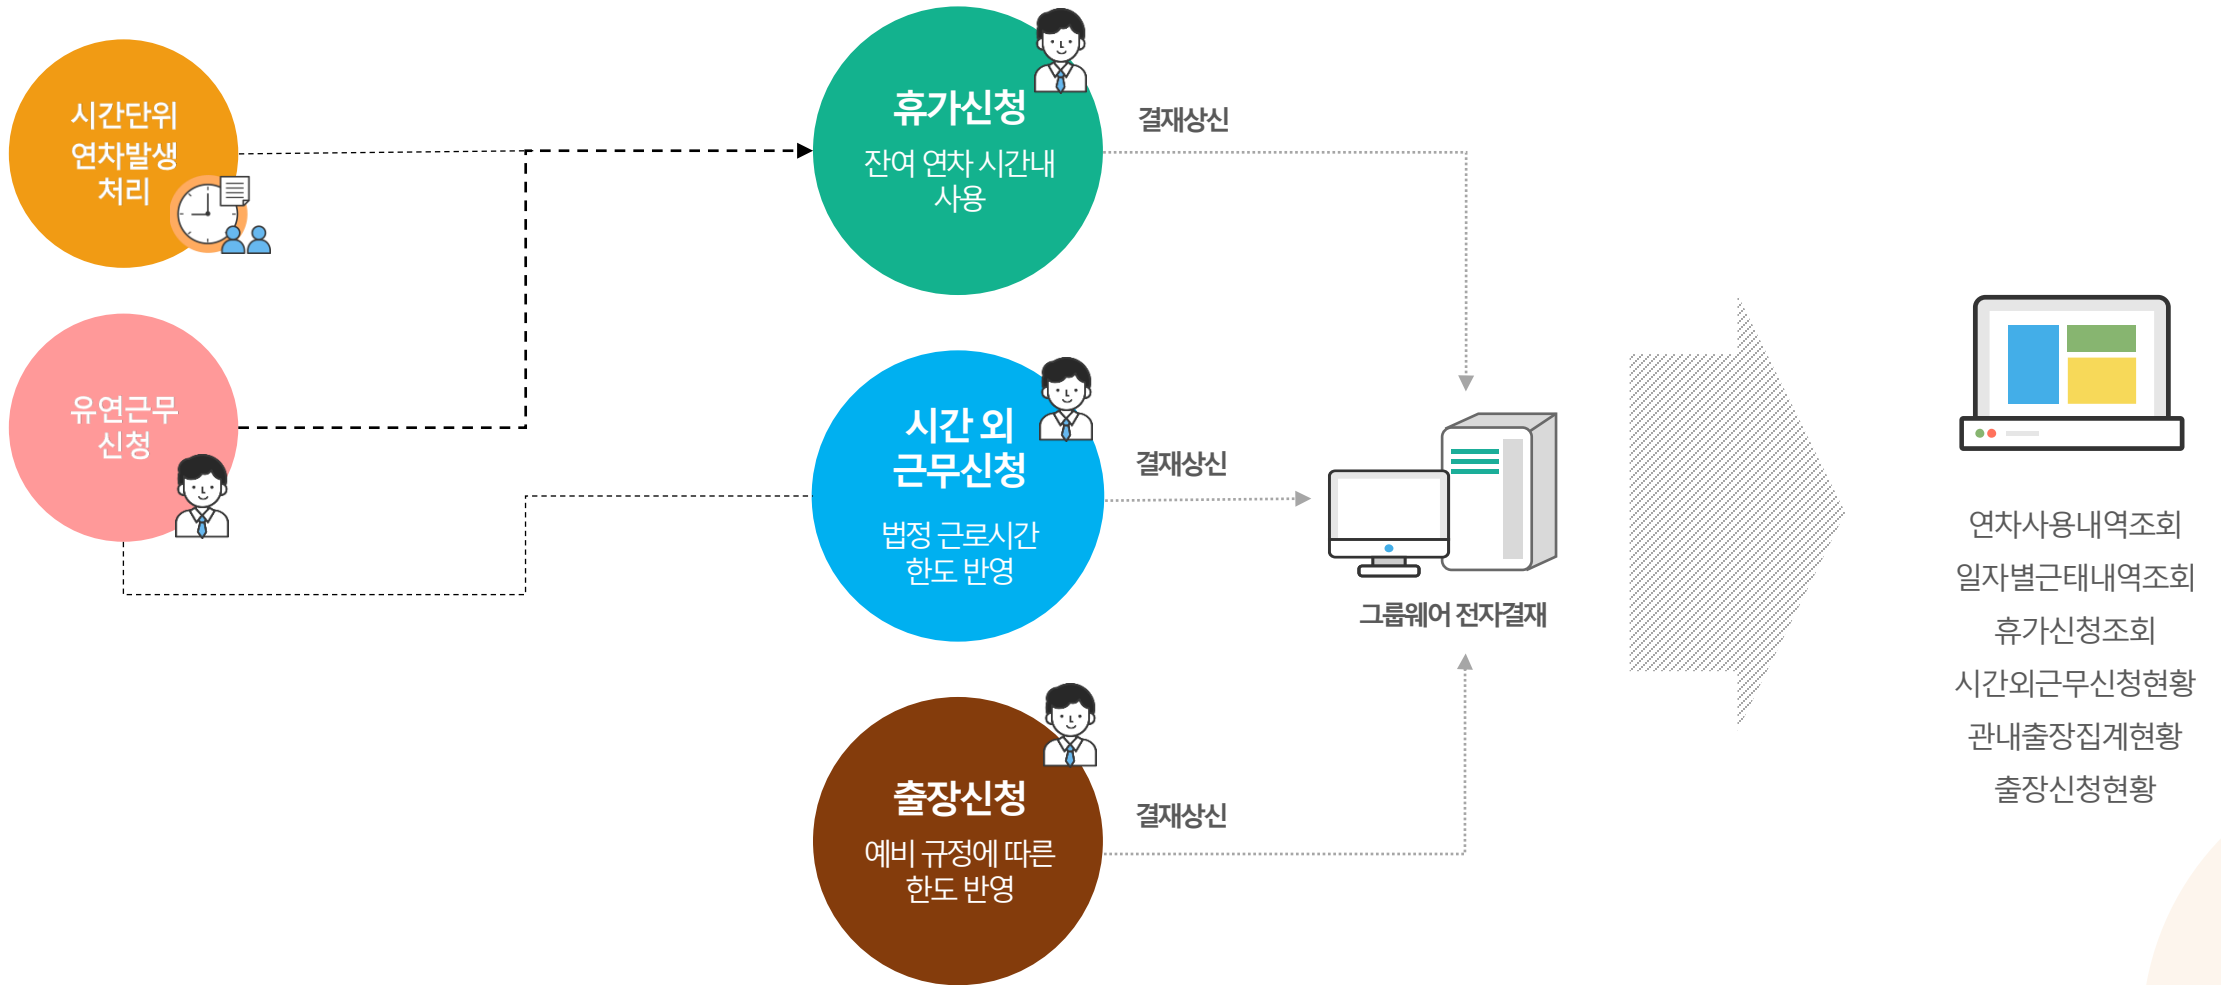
시간단위
연차발생
처리

유연근무
신청

휴가신청
잔여 연차 시간내
사용

결재상신

시간 외
근무신청
법정 근로시간
한도 반영

결재상신

출장신청
예비 규정에 따른
한도 반영

결재상신

그룹웨어 전자결재

연차사용내역조회
일자별근태내역조회
휴가신청조회
시간외근무신청현황
관내출장집계현황
출장신청현황